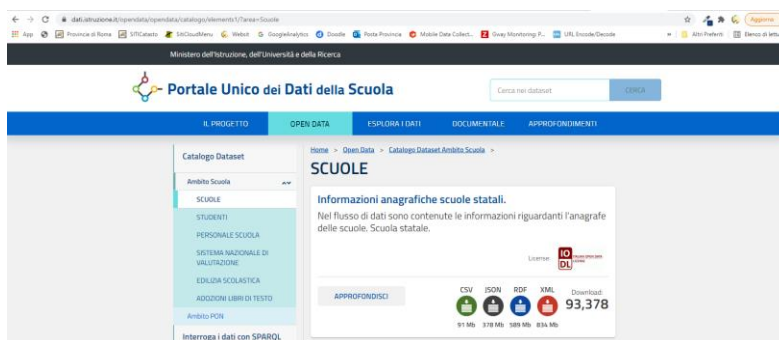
dati.istruzione.it/opendata/opendata/catalogo/elements1/?area=Scuole

App Provincia di Roma SITCatasto SitCloudMenu Webst Googleanalytics Doodle Poste Provincia Mobile Data Collect... Gway Monitoring P... URL Encode/Decode Altri Preferiti Elenco di lettura

Aggiorna

Ministero dell'Istruzione, dell'Università e della Ricerca

Portale Unico dei Dati della Scuola

Cerca nei dataset CERCA

IL PROGETTO OPEN DATA ESPLORA I DATI DOCUMENTALE APPROFONDIMENTI

Catalogo Dataset

Ambito Scuola
SCUOLE
STUDENTI
PERSONALE SCUOLA
SISTEMA NAZIONALE DI VALUTAZIONE
EDILIZIA SCOLASTICA
ADOZIONI LIBRI DI TESTO
Ambito PON

Interroga i dati con SPARQL

Home > Open Data > Catalogo Dataset Ambito Scuola >

SCUOLE

Informazioni anagrafiche scuole statali.

Nel flusso di dati sono contenute le informazioni riguardanti l'anagrafe delle scuole. Scuola statale.

License: IODL

APPROFONDISCI

CSV JSON RDF XML
91 Mb 378 Mb 589 Mb 834 Mb

Download
93,378